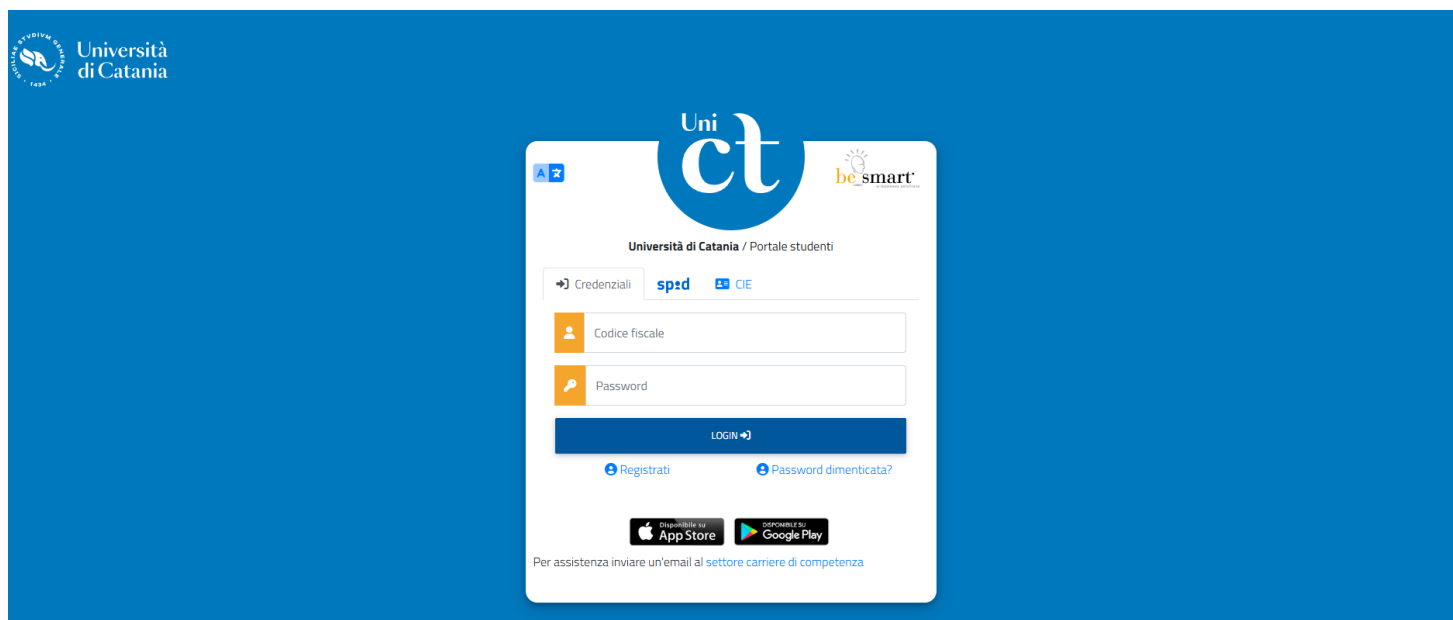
SICULORUM GYMNASIUM · STUDIUM GENERALE · 1434

Università di Catania

Uni ct

be_smart

Università di Catania / Portale studenti

Credenziali spid CIE

Codice fiscale

Password

LOGIN

Registrati Password dimenticata?

Disponibile su App Store DISPONIBILE SU Google Play

Per assistenza inviare un'email al settore carriere di competenza